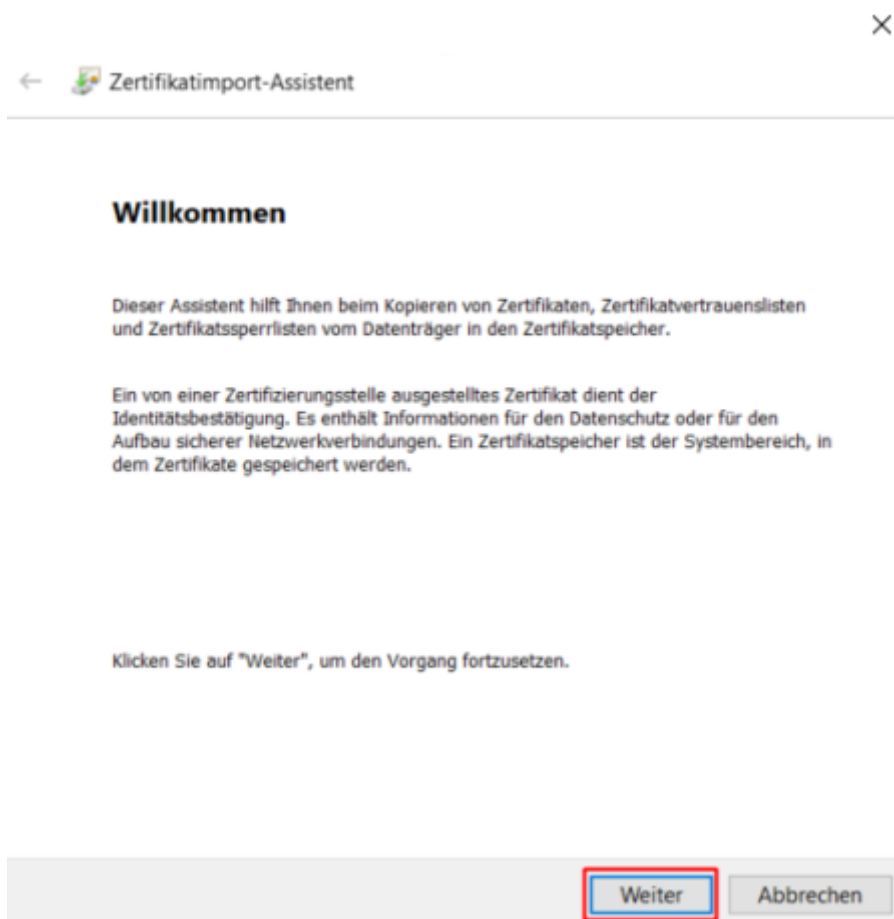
×

←  Zertifikatimport-Assistent

Willkommen

Dieser Assistent hilft Ihnen beim Kopieren von Zertifikaten, Zertifikatvertrauenslisten und Zertifikatssperrlisten vom Datenträger in den Zertifikatspeicher.

Ein von einer Zertifizierungsstelle ausgestelltes Zertifikat dient der Identitätsbestätigung. Es enthält Informationen für den Datenschutz oder für den Aufbau sicherer Netzwerkverbindungen. Ein Zertifikatspeicher ist der Systembereich, in dem Zertifikate gespeichert werden.

Klicken Sie auf "Weiter", um den Vorgang fortzusetzen.

Weiter  Abbrechen